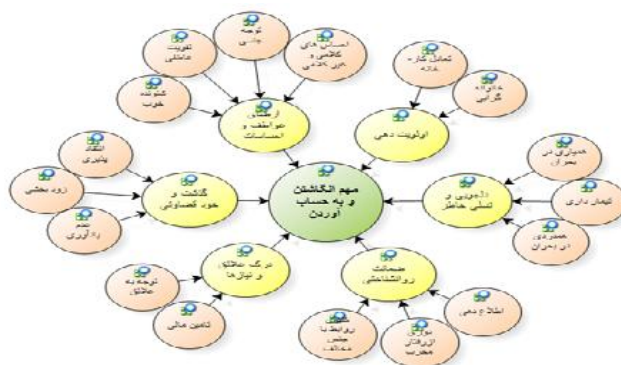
مهم انگاشتن و به حساب آوردن

ارضای عواطف و احساسات

تقویت عاطفی

توجه جانبی

احساس های کلامی و غیر کلامی

شنونده خوب

اولویت دهی

تعادل کار-خانه

خانواده گرایی

دلجویی و تسلی خاطر

همیاری در بحران

تیمار داری

همدردی در بحران

صمیمیت روانشناختی

اطلاع دهی

ارتباط با جنس مخالف

اوقات مجرب

درک علائق و نیازها

توجه به علائق

تامین مالی

گذشت و خوش قضاوتی

انتقاد پذیری

زود بخشی

عدم یادآوری